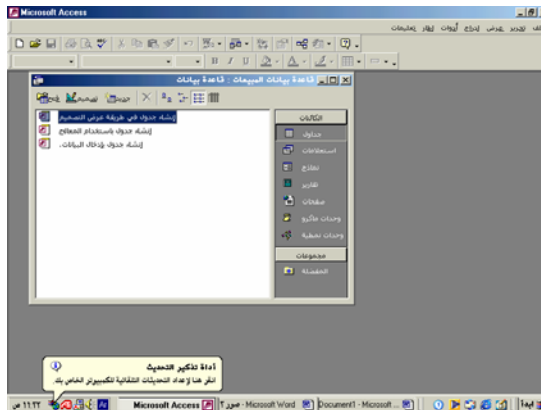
Microsoft Access

ملف تحرير عرض إدراج أدوات إطار تعليمات

قاعدة بيانات المبيعات : قاعدة بيانات

فتح تصميم جديد

الكائنات
جداول
استعلامات
نماذج
تقارير
صفحات
وحدات ماكرو
وحدات نمطية

مجموعات
المفضلة

إنشاء جدول في طريقة عرض التصميم
إنشاء جدول باستخدام المعالج
إنشاء جدول بإدخال البيانات.

أداة تذكير التحديث
انقر هنا لإعداد التحديثات التلقائية لكمبيوتر الخاص بك.

ابدأ
Microsoft Access
صور ٢ - Microsoft Word
Document1 - Microsoft ...
١١:٢٢ ص